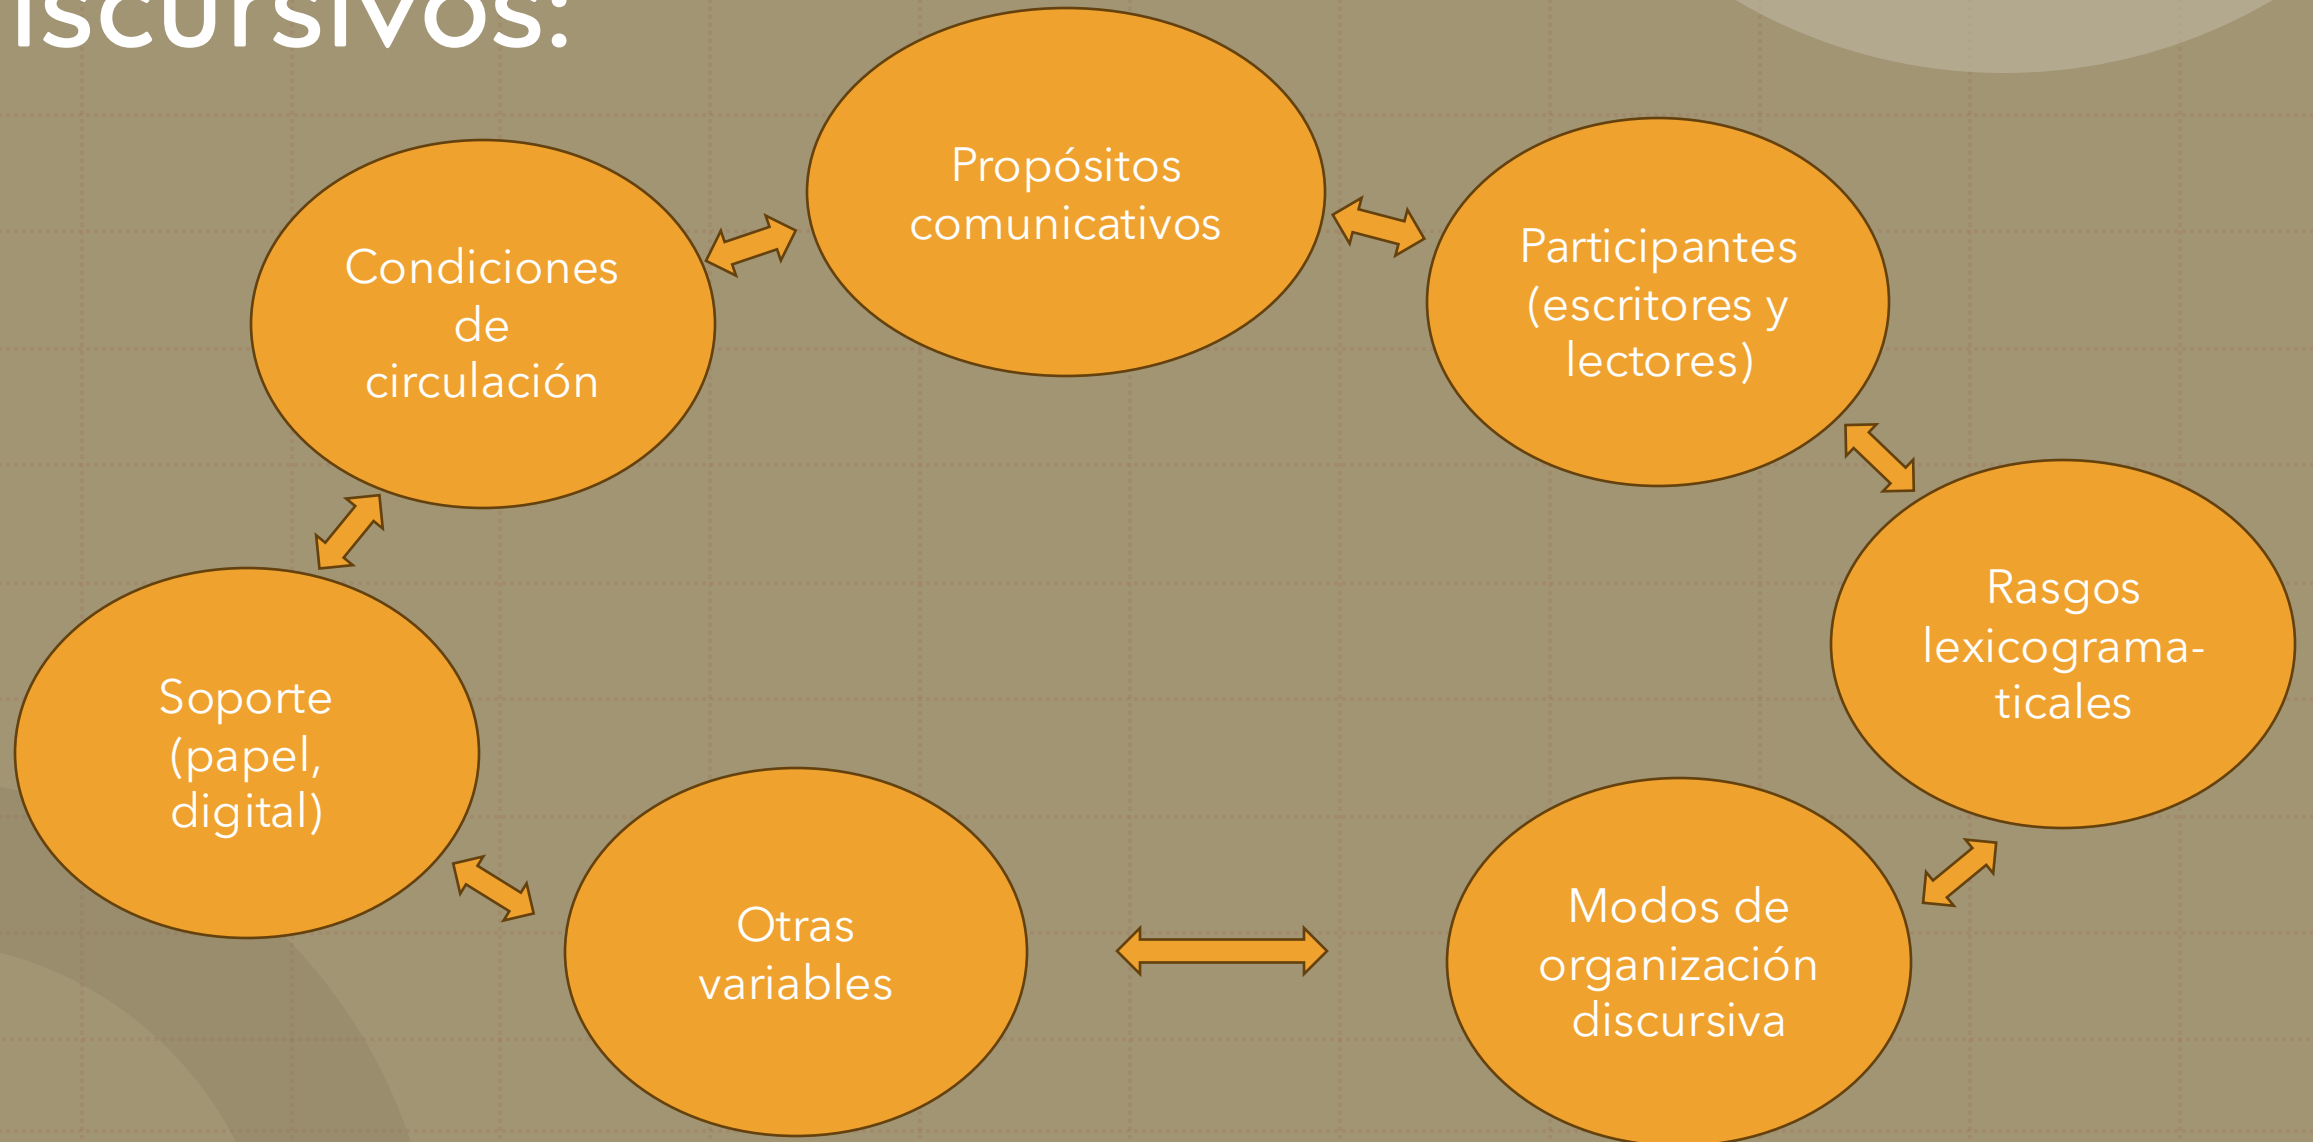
iscursivos:

Propósitos comunicativos

Participantes (escritores y lectores)

Rasgos lexicogramaticales

Modos de organización discursiva

Otras variables

Soporte (papel, digital)

Condiciones de circulación